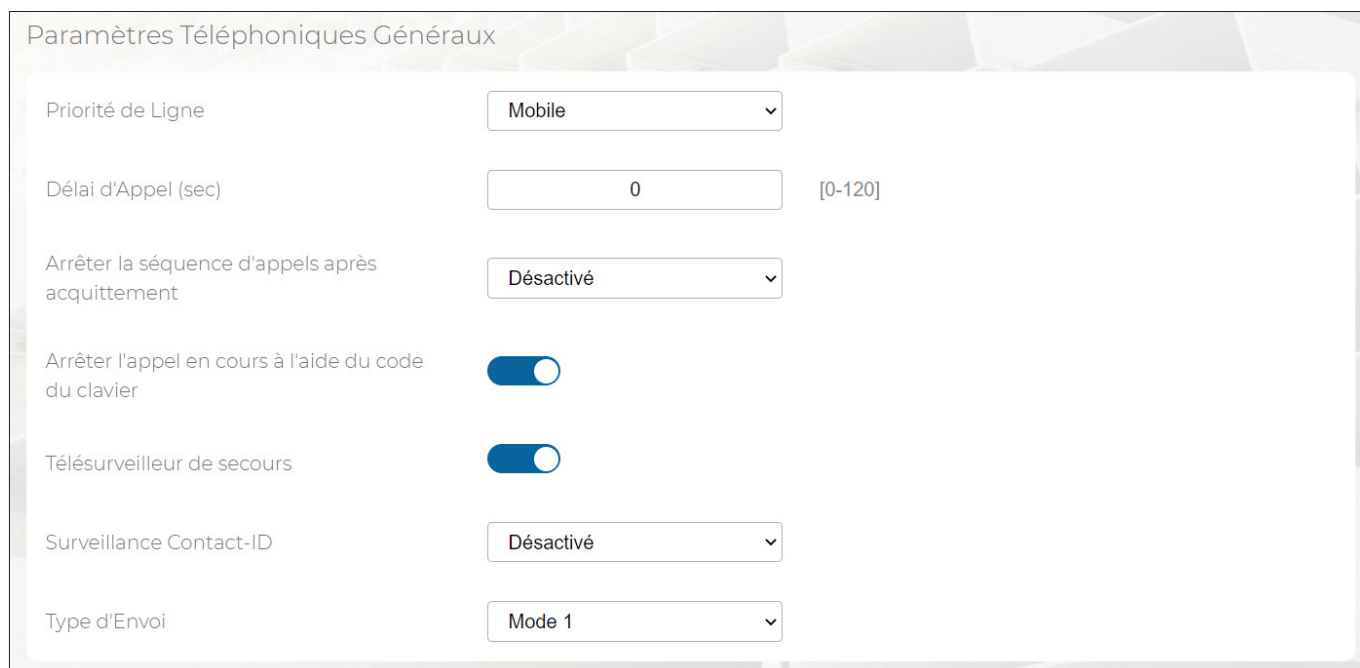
Paramètres Téléphoniques Généraux

Priorité de Ligne
Mobile

Délai d'Appel (sec)
0
[0-120]

Arrêter la séquence d'appels après acquittement
Désactivé

Arrêter l'appel en cours à l'aide du code du clavier

Télésurveilleur de secours

Surveillance Contact-ID
Désactivé

Type d'Envoi
Mode 1